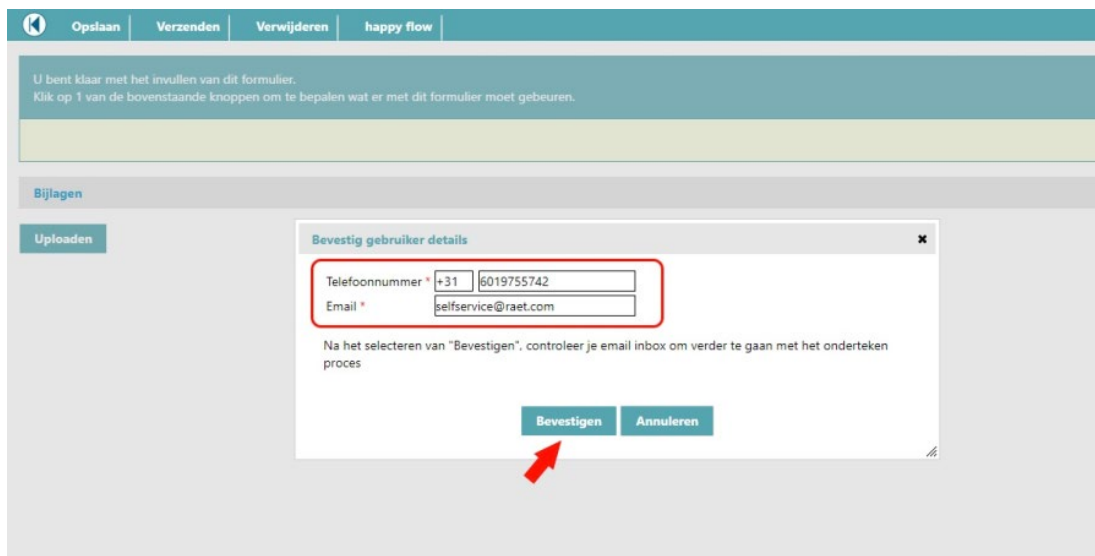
Opslaan | Verzenden | Verwijderen | happy flow

U bent klaar met het invullen van dit formulier.
Klik op 1 van de bovenstaande knoppen om te bepalen wat er met dit formulier moet gebeuren.

Bijlagen

Uploaden

Bevestig gebruiker details

Telefoonnummer * +31 6019755742
Email * selfservice@raet.com

Na het selecteren van "Bevestigen", controleer je email inbox om verder te gaan met het onderteken proces

Bevestigen Annuleren